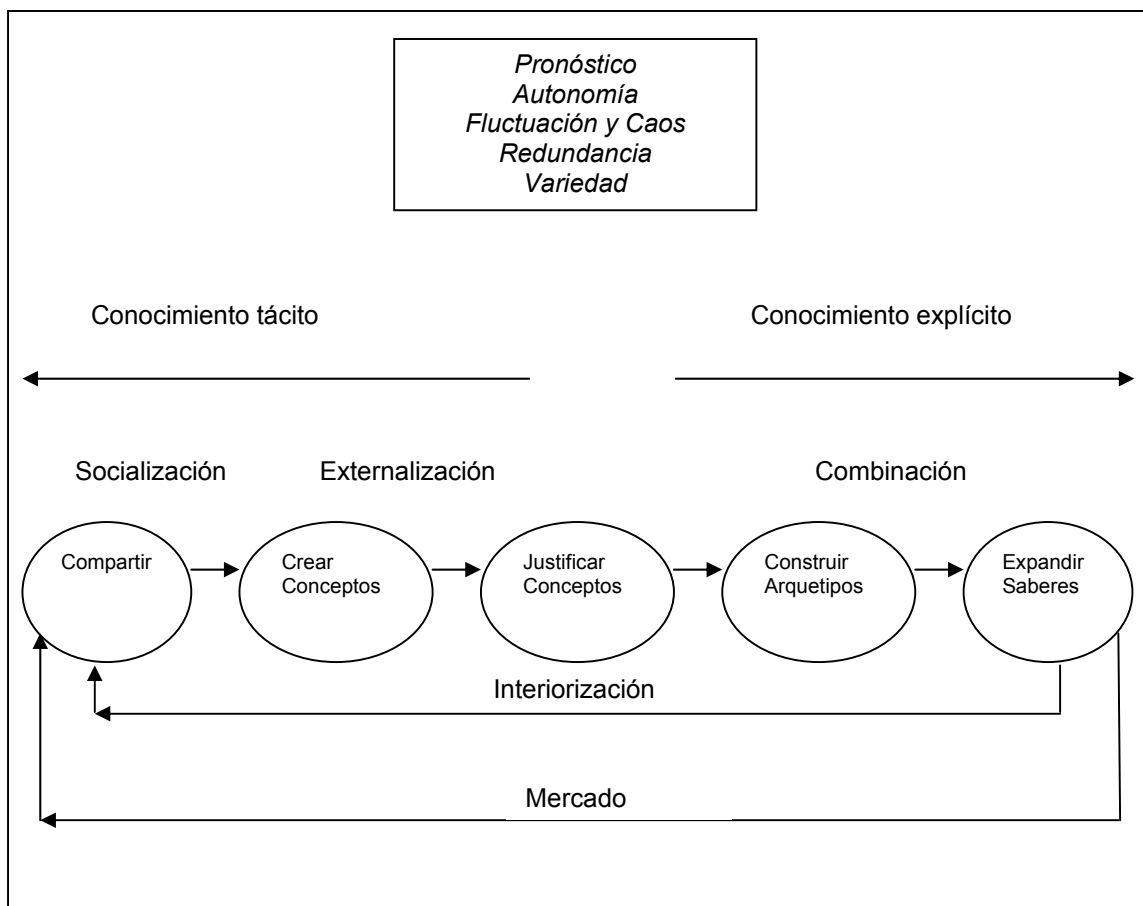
Pronóstico
Autonomía
Fluctuación y Caos
Redundancia
Variedad

Conocimiento tácito

Conocimiento explícito

Socialización

Externalización

Combinación

Compartir

Crear Conceptos

Justificar Conceptos

Construir Arquetipos

Expandir Saberes

Interiorización

Mercado